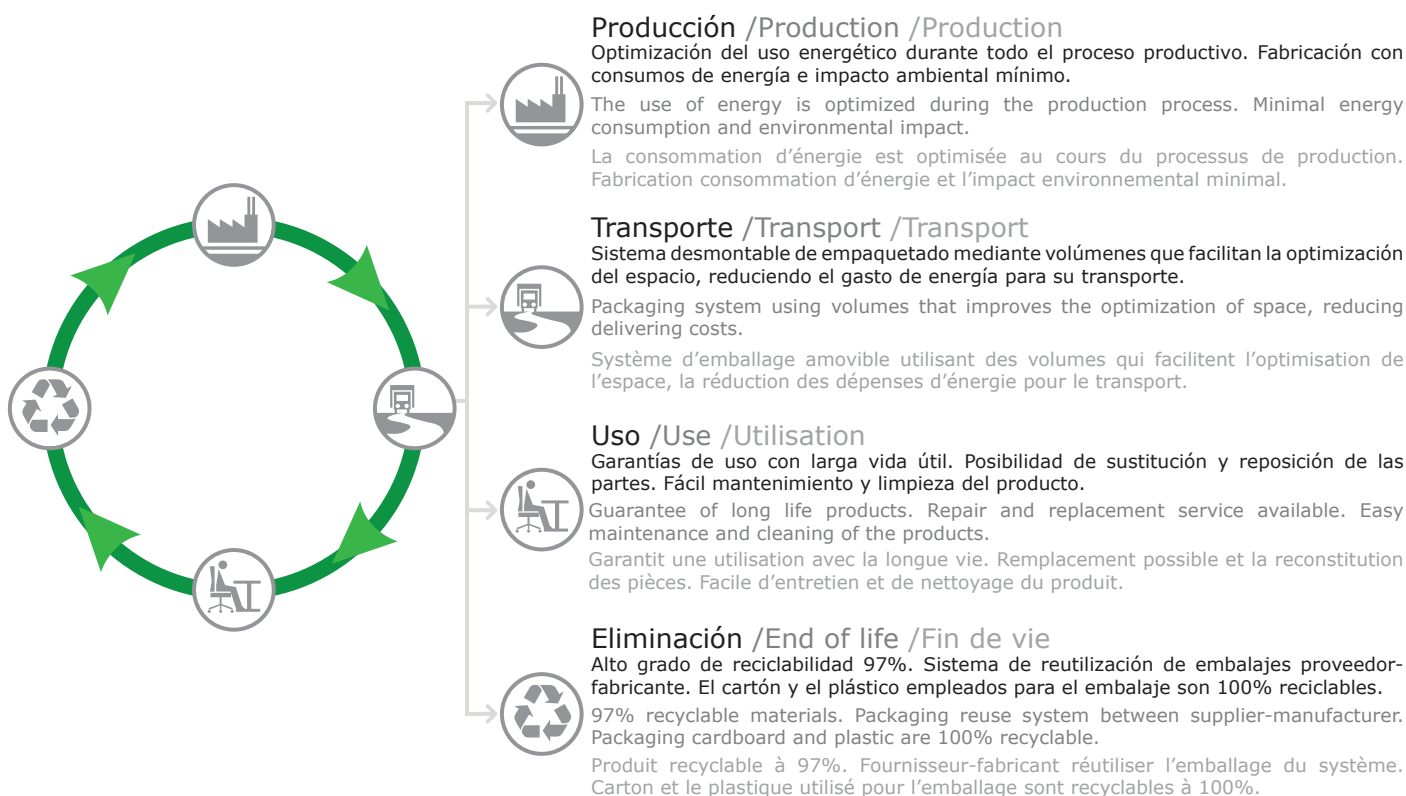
Producción /Production /Production
Optimización del uso energético durante todo el proceso productivo. Fabricación con consumos de energía e impacto ambiental mínimo.

The use of energy is optimized during the production process. Minimal energy consumption and environmental impact.

La consommation d'énergie est optimisée au cours du processus de production. Fabrication consommation d'énergie et l'impact environnemental minimal.

Transporte /Transport /Transport
Sistema desmontable de empaquetado mediante volúmenes que facilitan la optimización del espacio, reduciendo el gasto de energía para su transporte.

Packaging system using volumes that improves the optimization of space, reducing delivering costs.

Système d'emballage amovible utilisant des volumes qui facilitent l'optimisation de l'espace, la réduction des dépenses d'énergie pour le transport.

Uso /Use /Utilisation
Garantías de uso con larga vida útil. Posibilidad de sustitución y reposición de las partes. Fácil mantenimiento y limpieza del producto.

Guarantee of long life products. Repair and replacement service available. Easy maintenance and cleaning of the products.

Garantit une utilisation avec la longue vie. Remplacement possible et la reconstitution des pièces. Facile d'entretien et de nettoyage du produit.

Eliminación /End of life /Fin de vie
Alto grado de reciclabilidad 97%. Sistema de reutilización de embalajes proveedor-fabricante. El cartón y el plástico empleados para el embalaje son 100% reciclables.

97% recyclable materials. Packaging reuse system between supplier-manufacturer. Packaging cardboard and plastic are 100% recyclable.

Produit recyclable à 97%. Fournisseur-fabricant réutiliser l'emballage du système. Carton et le plastique utilisé pour l'emballage sont recyclables à 100%.